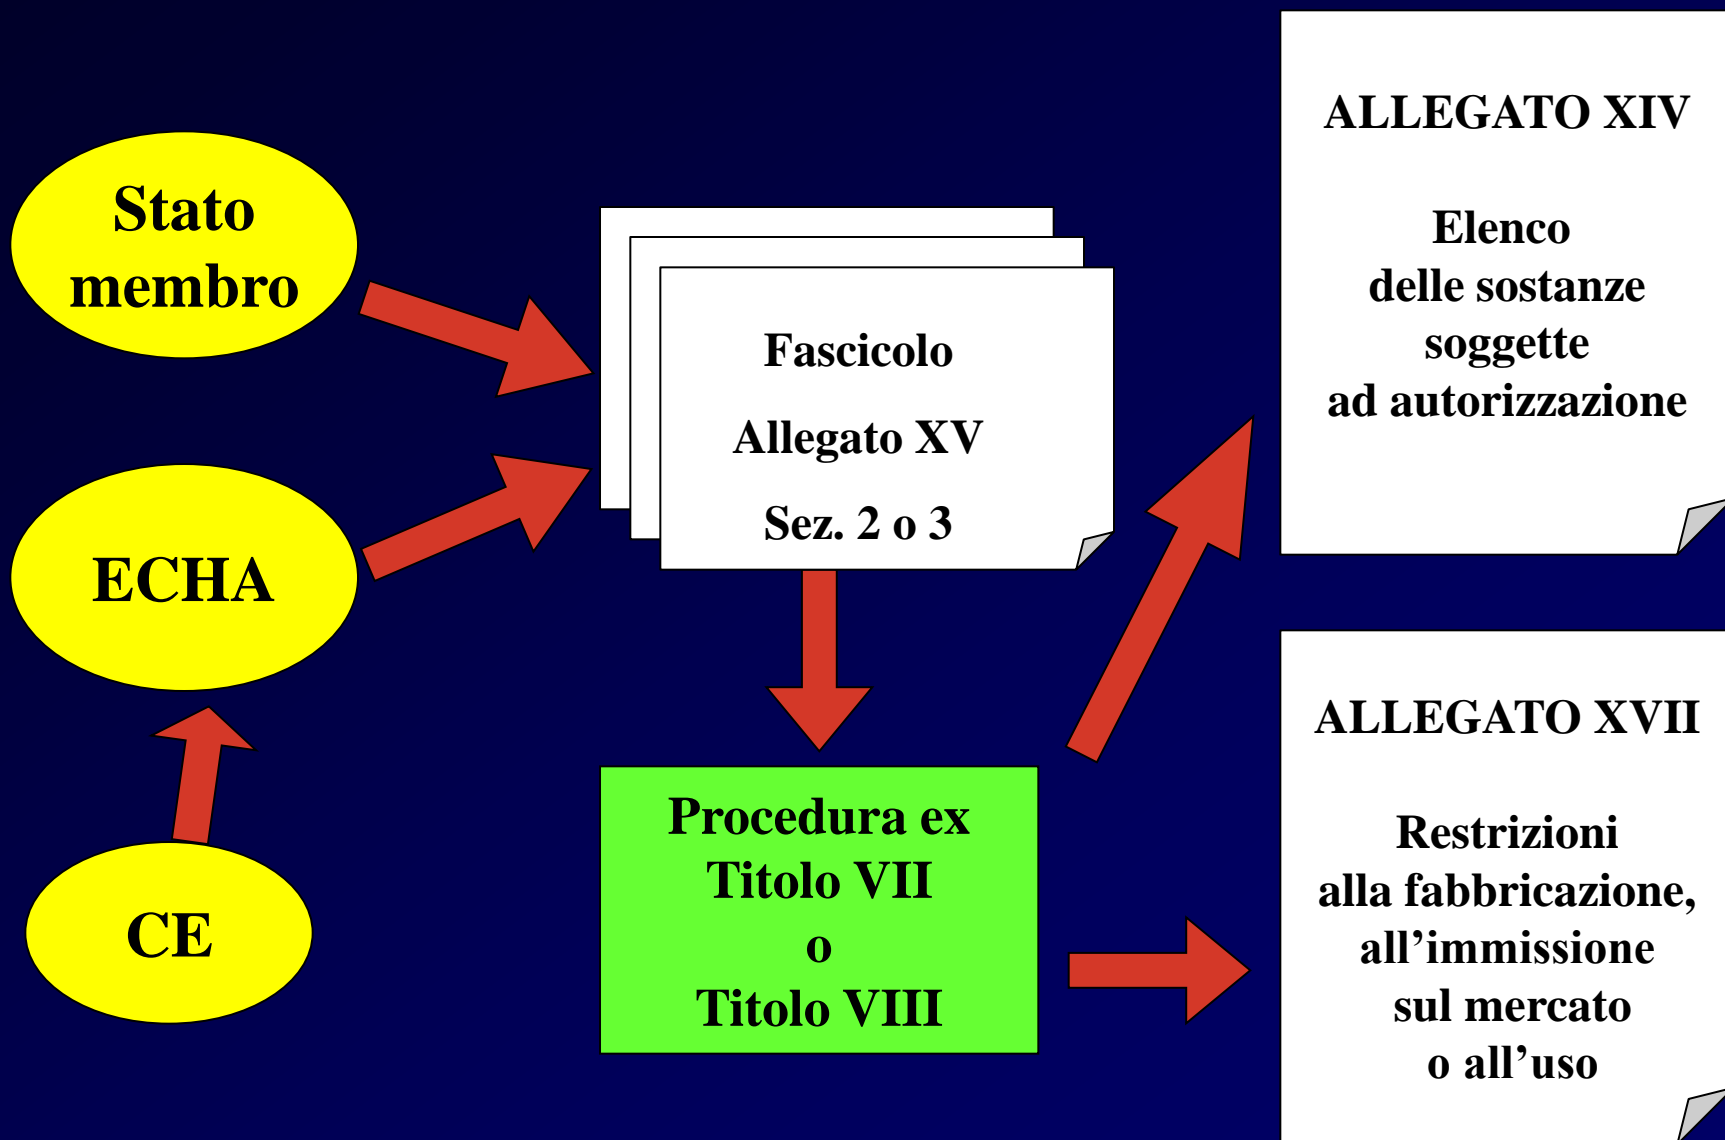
Stato membro

ECHA

CE

Fascicolo

Allegato XV

Sez. 2 o 3

Procedura ex Titolo VII o Titolo VIII

ALLEGATO XIV

Elenco delle sostanze soggette ad autorizzazione

ALLEGATO XVII

Restrizioni alla fabbricazione, all’immissione sul mercato o all’uso